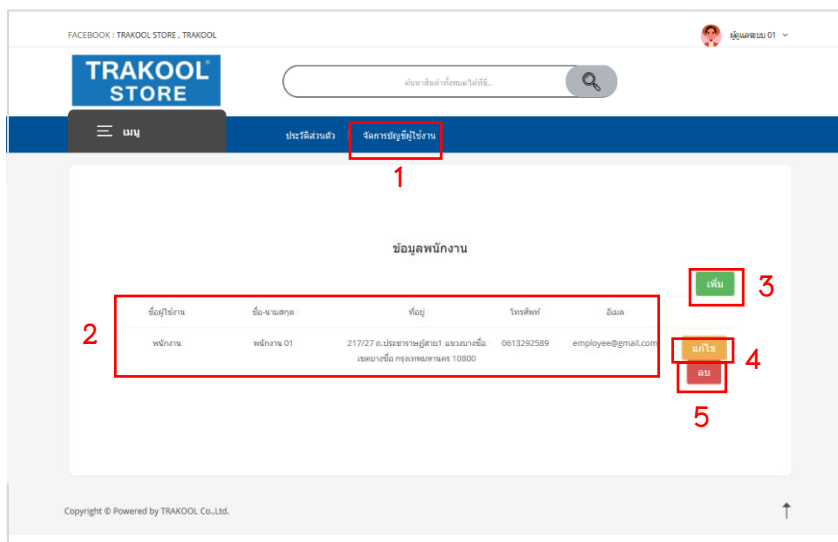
FACEBOOK : TRAKOOL STORE , TRAKOOL

ผู้ดูแลระบบ 01

TRAKOOL® STORE

ค้นหาสินค้าทั้งหมดได้ที่นี่...

เมนู

ประวัติส่วนตัว

จัดการบัญชีผู้ใช้งาน

1

ข้อมูลพนักงาน

เพิ่ม

3

2

| ชื่อผู้ใช้งาน | ชื่อ-นามสกุล | ที่อยู่ | โทรศัพท์ | อีเมล |
|---|---|---|---|---|
| พนักงาน | พนักงาน 01 | 217/27 ถ.ประชาราษฎร์สาย1 แขวงบางซื่อ เขตบางซื่อ กรุงเทพมหานคร 10800 | 0613292589 | employee@gmail.com |

แก้ไข

4

ลบ

5

Copyright © Powered by TRAKOOL Co.,Ltd.